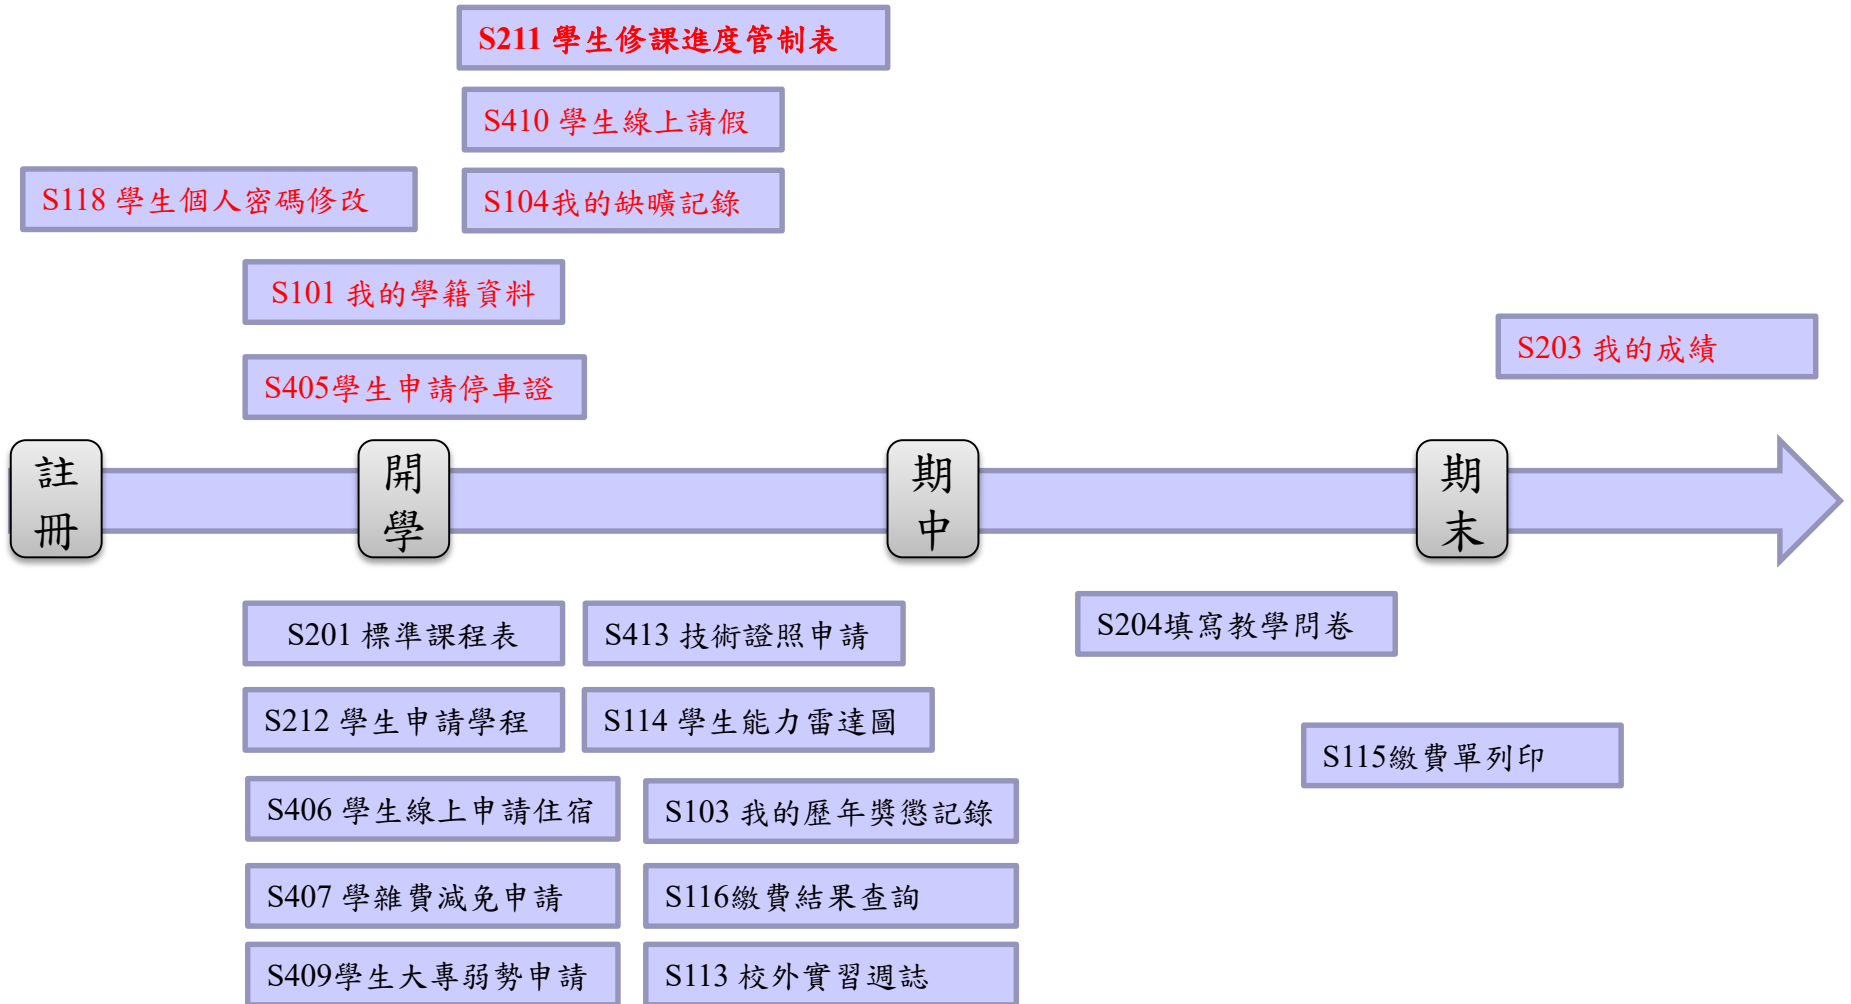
S211 學生修課進度管制表

S410 學生線上請假

S118 學生個人密碼修改

S104我的缺曠記錄

S101 我的學籍資料

S203 我的成績

S405學生申請停車證

註冊

開學

期中

期末

S201 標準課程表

S413 技術證照申請

S204填寫教學問卷

S212 學生申請學程

S114 學生能力雷達圖

S115繳費單列印

S406 學生線上申請住宿

S103 我的歷年獎懲記錄

S407 學雜費減免申請

S116繳費結果查詢

S409學生大專弱勢申請

S113 校外實習週誌